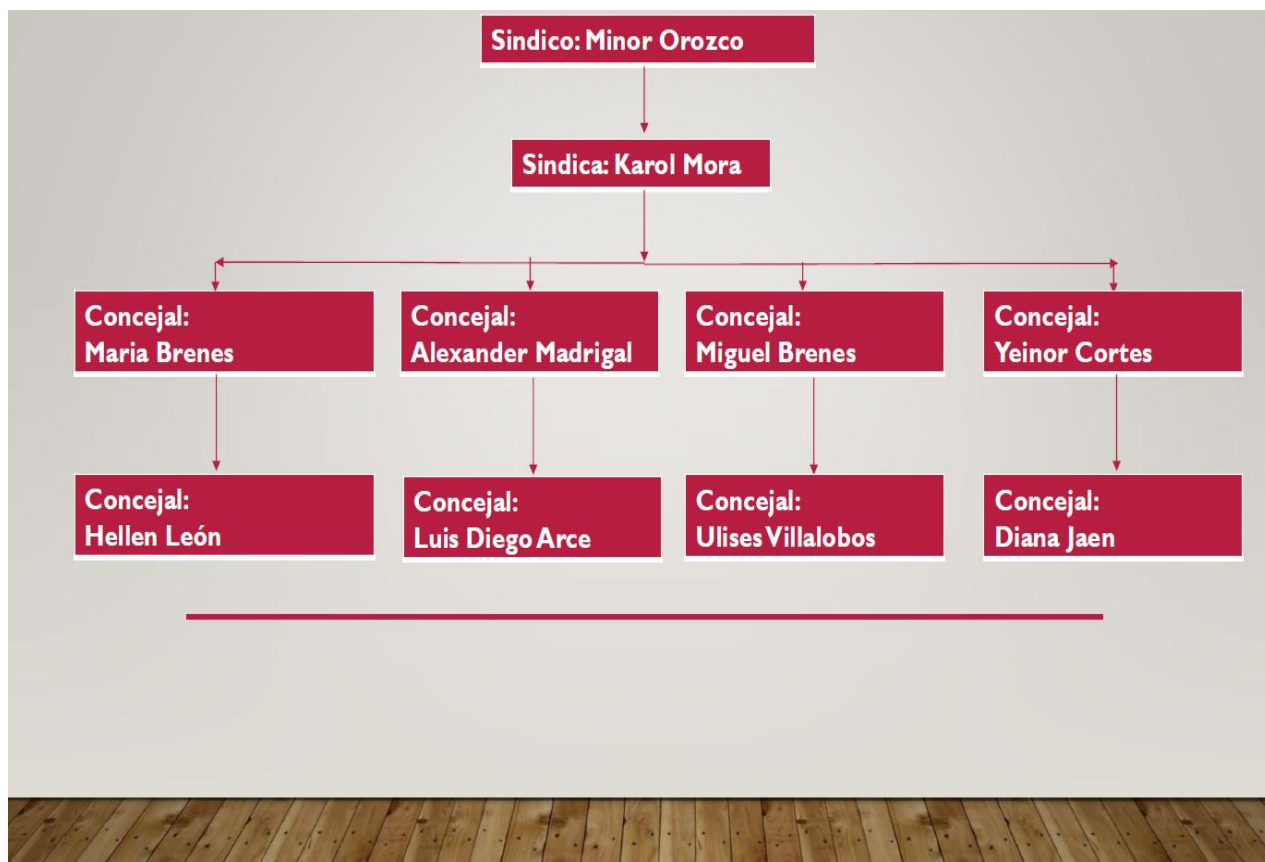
Sindico: Minor Orozco

Sindica: Karol Mora

Concejal:
Maria Brenes

Concejal:
Alexander Madrigal

Concejal:
Miguel Brenes

Concejal:
Yeinor Cortes

Concejal:
Hellen León

Concejal:
Luis Diego Arce

Concejal:
Ulises Villalobos

Concejal:
Diana Jaen